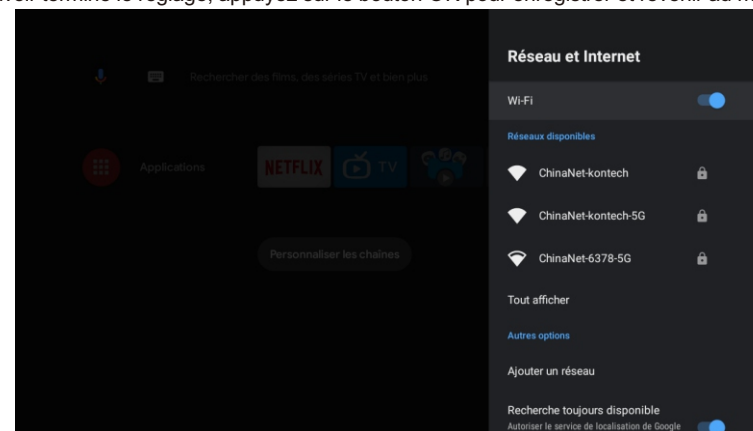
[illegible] terminé le réglage, appuyez sur le bouton OK pour enregistrer et revenir au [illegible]

Rechercher des films, des séries TV et bien plus

Applications

NETFLIX

TV

Personnaliser les chaînes

Réseau et Internet

Wi-Fi

Réseaux disponibles

ChinaNet-kontech

ChinaNet-kontech-5G

ChinaNet-6378-5G

Tout afficher

Autres options

Ajouter un réseau

Recherche toujours disponible
Autoriser le service de localisation de Google